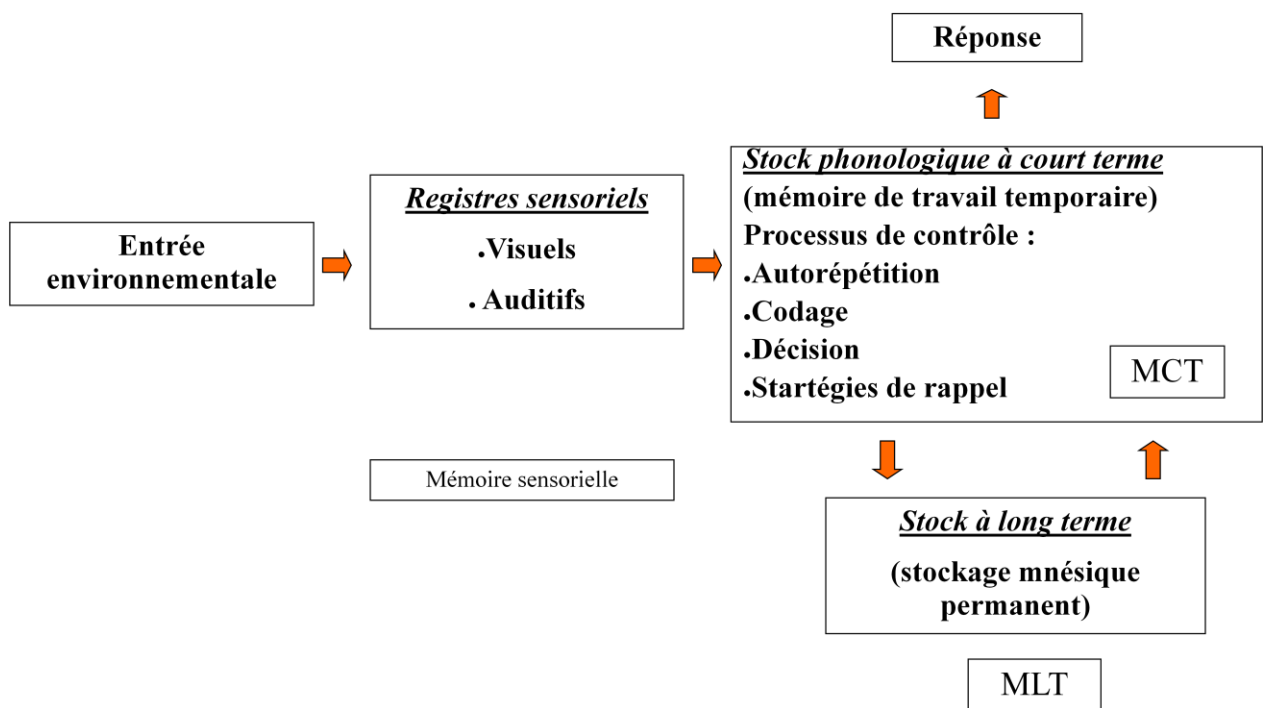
Réponse

Entrée environnementale

Registres sensoriels
•Visuels
• Auditifs

Stock phonologique à court terme
(mémoire de travail temporaire)
Processus de contrôle :
•Autorépétition
•Codage
•Décision
•Startégies de rappel

MCT

Mémoire sensorielle

Stock à long terme
(stockage mnésique permanent)

MLT